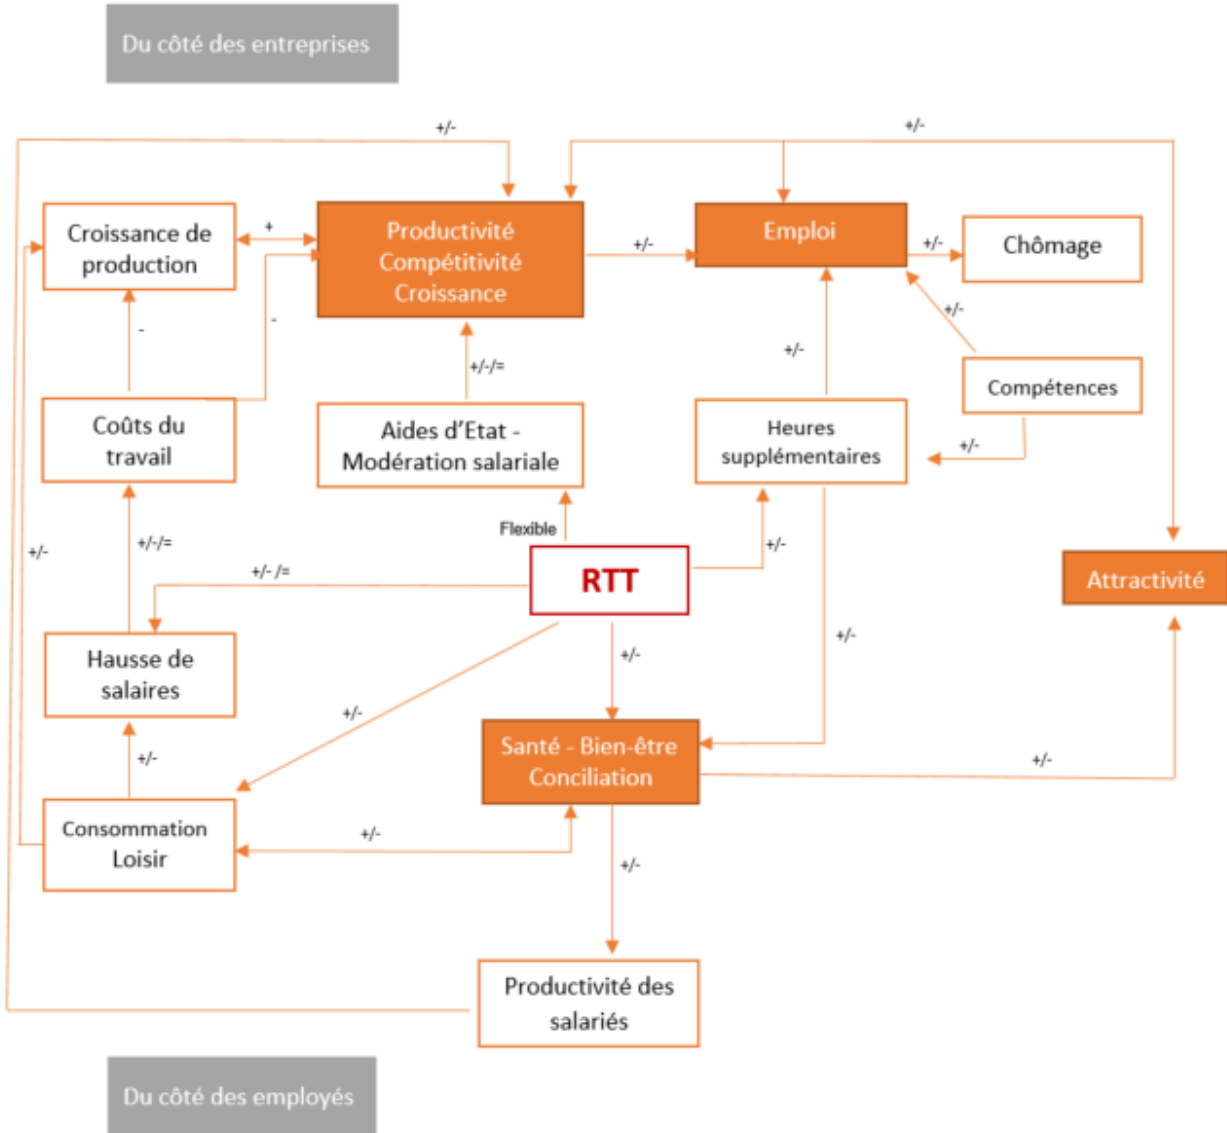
Du côté des entreprises

+/-

+/-

Croissance de production

+

Productivité Compétitivité Croissance

+/-

Emploi

+/-

Chômage

-

-

+/-/=

+/-

+/-

Compétences

Coûts du travail

Aides d'Etat - Modération salariale

Heures supplémentaires

+/-

Flexible

+/-

+/-/=

+/-

+/- /=

RTT

+/-

Attractivité

Hausse de salaires

+/-

+/-

+/-

Santé - Bien-être Conciliation

+/-

+/-

Consommation Loisir

+/-

+/-

Productivité des salariés

Du côté des employés